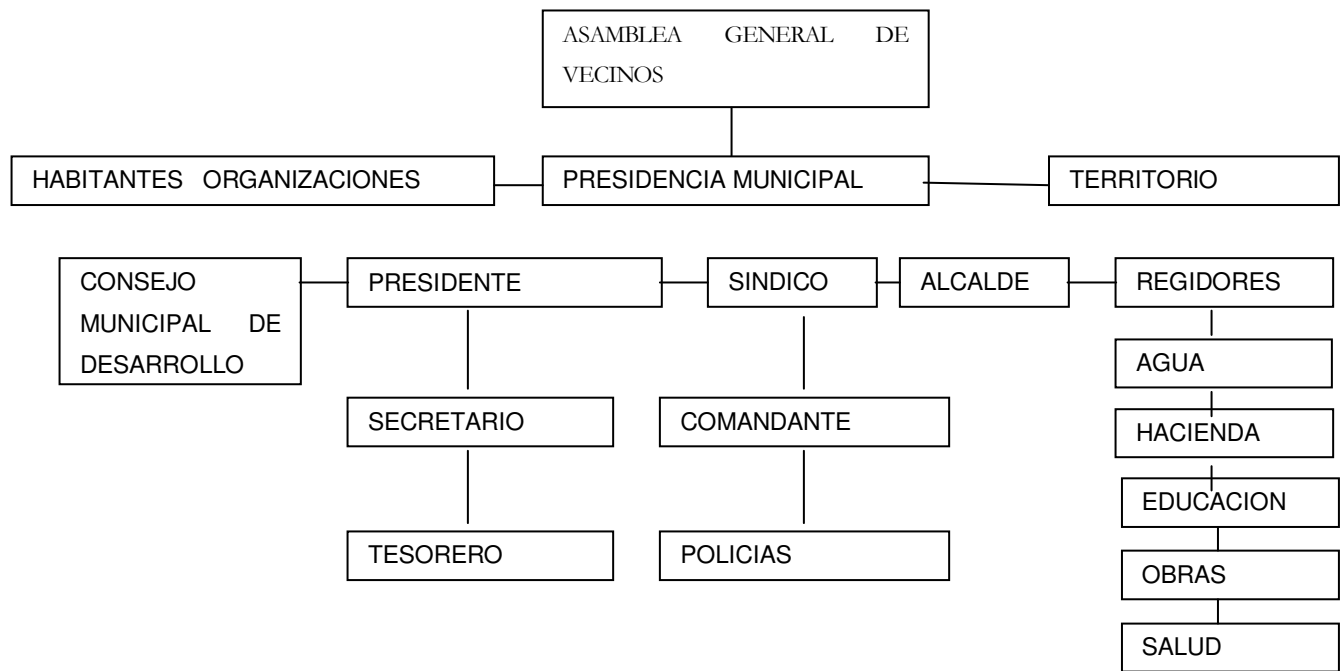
ASAMBLEA GENERAL DE VECINOS

HABITANTES ORGANIZACIONES

PRESIDENCIA MUNICIPAL

TERRITORIO

CONSEJO MUNICIPAL DE DESARROLLO

PRESIDENTE

SINDICO

ALCALDE

REGIDORES

AGUA

HACIENDA

EDUCACION

OBRAS

SALUD

SECRETARIO

COMANDANTE

TESORERO

POLICIAS